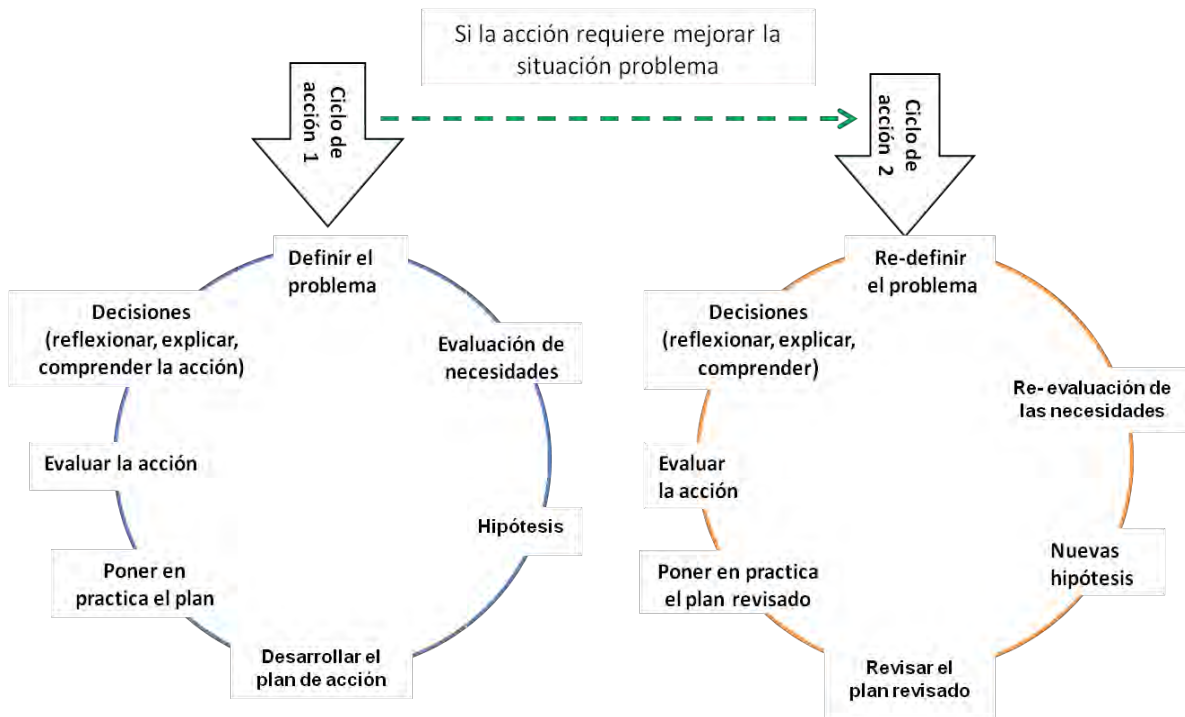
Si la acción requiere mejorar la situación problema

Ciclo de acción 1

Definir el problema

Evaluación de necesidades

Hipótesis

Desarrollar el plan de acción

Poner en practica el plan

Evaluar la acción

Decisiones (reflexionar, explicar, comprender la acción)

Ciclo de acción 2

Re-definir el problema

Re- evaluación de las necesidades

Nuevas hipótesis

Revisar el plan revisado

Poner en practica el plan revisado

Evaluar la acción

Decisiones (reflexionar, explicar, comprender)